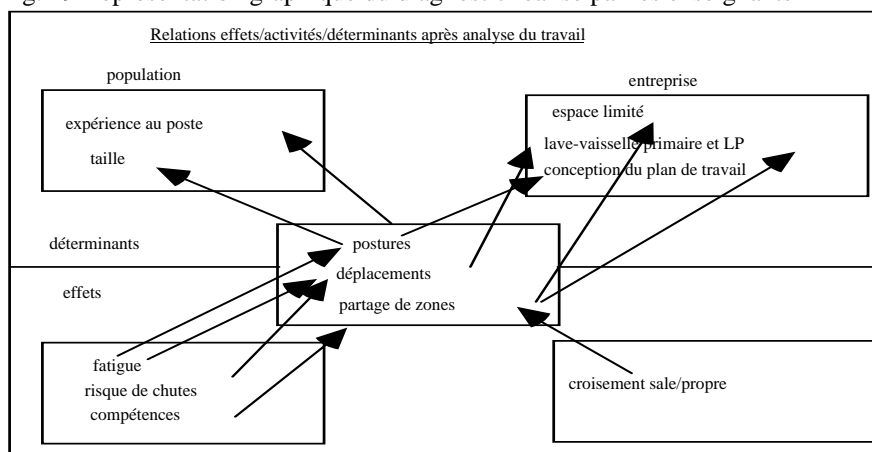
Relations effets/activités/déterminants après analyse du travail

population

expérience au poste

taille

entreprise

espace limité

lave-vaisselle primaire et LP

conception du plan de travail

déterminants

postures

déplacements

partage de zones

effets

fatigue

risque de chutes

compétences

croisement sale/propre